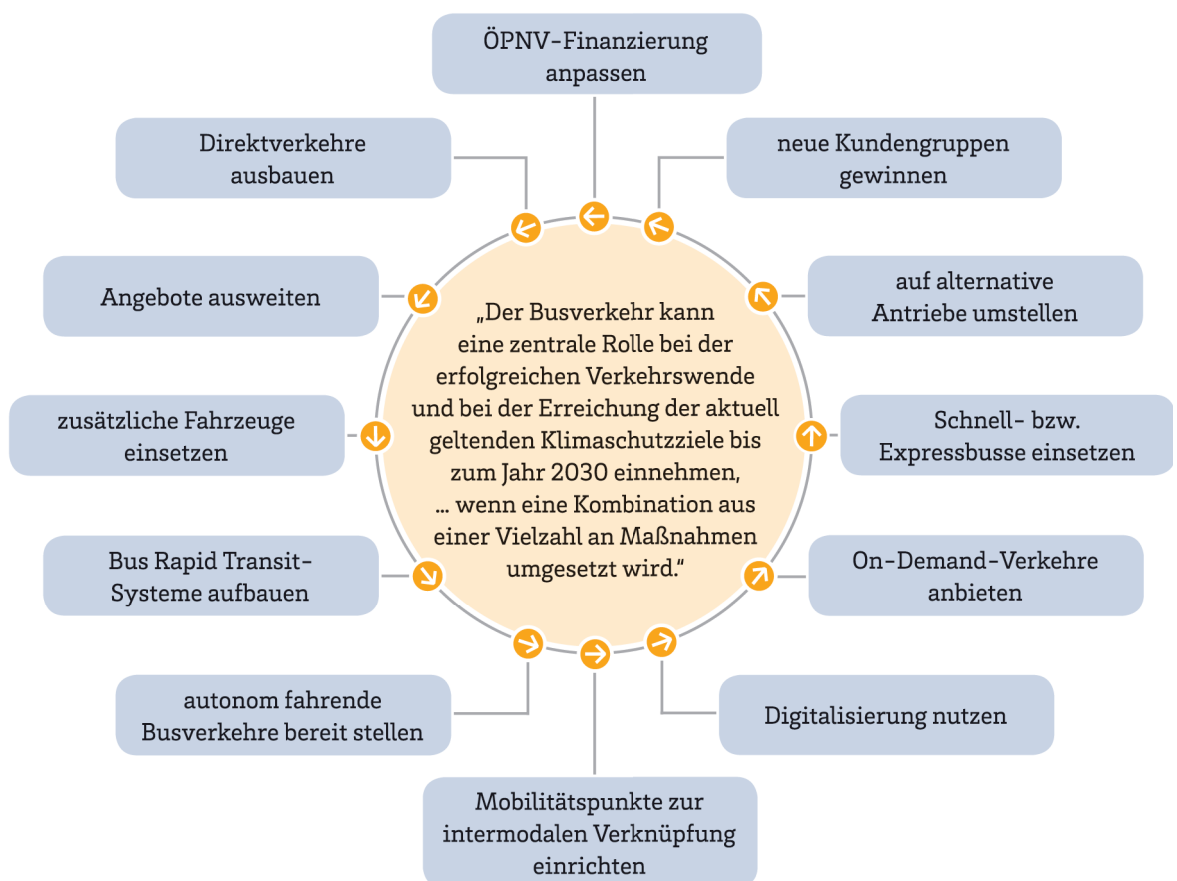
ÖPNV-Finanzierung anpassen

Direktverkehre ausbauen

neue Kundengruppen gewinnen

Angebote ausweiten

auf alternative Antriebe umstellen

„Der Busverkehr kann eine zentrale Rolle bei der erfolgreichen Verkehrswende und bei der Erreichung der aktuell geltenden Klimaschutzziele bis zum Jahr 2030 einnehmen, … wenn eine Kombination aus einer Vielzahl an Maßnahmen umgesetzt wird."

zusätzliche Fahrzeuge einsetzen

Schnell- bzw. Expressbusse einsetzen

Bus Rapid Transit-Systeme aufbauen

On-Demand-Verkehre anbieten

autonom fahrende Busverkehre bereit stellen

Digitalisierung nutzen

Mobilitätspunkte zur intermodalen Verknüpfung einrichten